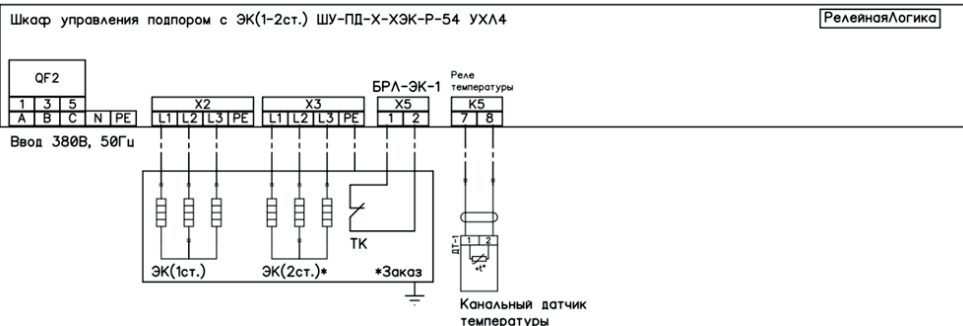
Шкаф управления подпором с ЭК(1-2ст.) ШУ-ПД-Х-ХЭК-Р-54 УХЛ4

РелейнаяЛогика

QF2

| 1 | 3 | 5 | | |
|---|---|---|---|---|
| A | B | C | N | PE |

Ввод 380В, 50Гц

| X2 | | | |
|---|---|---|---|
| L1 | L2 | L3 | PE |

| X3 | | | |
|---|---|---|---|
| L1 | L2 | L3 | PE |

БРЛ-ЭК-1

| X5 | |
|---|---|
| 1 | 2 |

Реле температуры

| K5 | |
|---|---|
| 7 | 8 |

ТК

ЭК(1ст.)

ЭК(2ст.)*

*Заказ

ДТ-1

1 2

$-t°$

Канальный датчик температуры